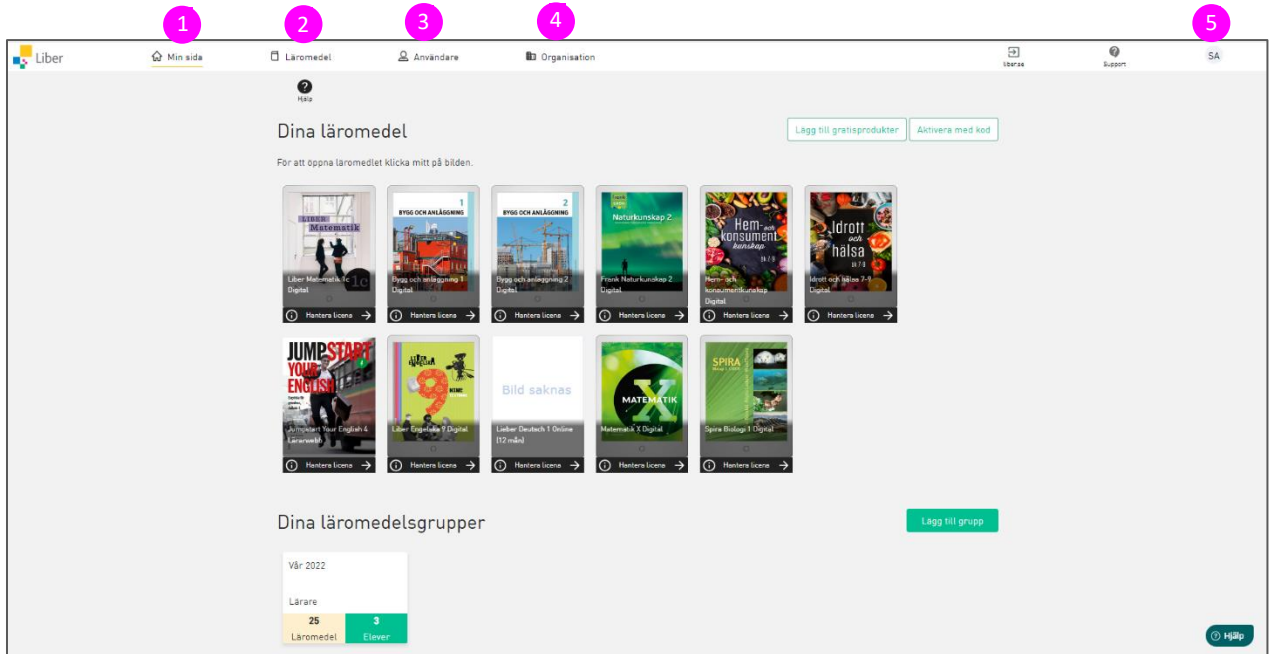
1 2 3 4 5

Liber

Min sida

Läromedel

Användare

Organisation

liber.se

Support

SA

Hjälp

Dina läromedel

Lägg till gratisprodukter

Aktivera med kod

För att öppna läromedlet klicka mitt på bilden.

Liber Matematik 1c Digital
Hantera licens

Bygg och anläggning 1 Digital
Hantera licens

Bygg och anläggning 2 Digital
Hantera licens

Frank Naturkunskap 2 Digital
Hantera licens

Hem- och konsumentkunskap Digital
Hantera licens

Idrott och hälsa 7-9 Digital
Hantera licens

Jumpstart Your English 4 Lärarwebb
Hantera licens

Liber Engelska 9 Digital
Hantera licens

Bild saknas
Lieber Deutsch 1 Online (12 mån)
Hantera licens

Matematik X Digital
Hantera licens

Spira Biologi 1 Digital
Hantera licens

Dina läromedelsgrupper

Lägg till grupp

Vår 2022

Lärare

| 25 | 3 |
|---|---|
| Läromedel | Elever |

Hjälp